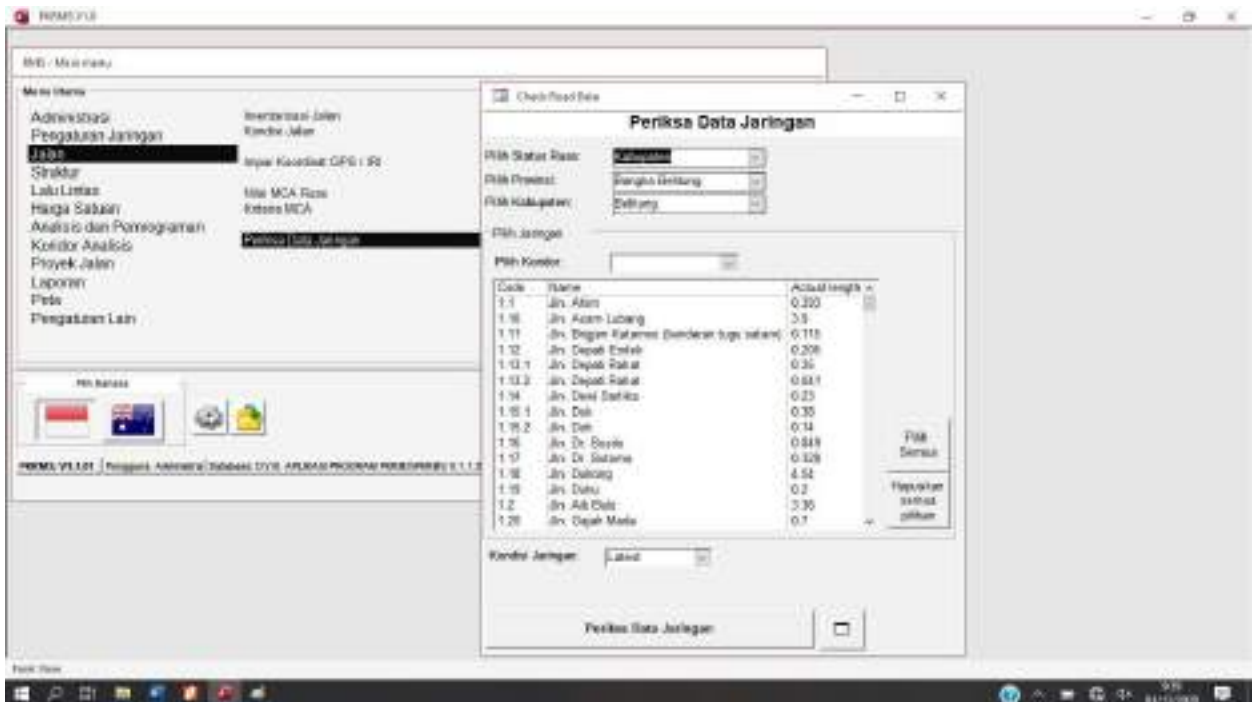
PKRMS V1.0

RMS - Main menu

Menu Utama

Administrasi
Pengaturan Jaringan
Jalan
Struktur
Lalu Lintas
Harga Satuan
Analisis dan Pemrograman
Koridor Analisis
Proyek Jalan
Laporan
Peta
Pengaturan Lain

Inventarisasi Jalan
Kondisi Jalan

Impor Koordinat GPS / IRI

Nilai MCA Ruas
Kriteria MCA

Periksa Data Jaringan

Pilih Bahasa

PKRMS V1.1.01 | Pengguna: Administrator | Database: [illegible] APLIKASI PROGRAM PERENCANAAN V.1.1.0

Check Road Data

Periksa Data Jaringan

Pilih Status Ruas: Kabupaten
Pilih Provinsi: Bangka Belitung
Pilih Kabupaten: Belitung

Pilih Jaringan

Pilih Koridor:

| Code | Name | Actual length |
|---|---|---|
| 1.1 | Jln. Atam | 0.350 |
| 1.10 | Jln. Asam Lubang | 3.5 |
| 1.11 | Jln. Bogam Kelamai (bendaran tugu satam) | 0.115 |
| 1.12 | Jln. Depati Endek | 0.208 |
| 1.13.1 | Jln. Depati Rahat | 0.36 |
| 1.13.2 | Jln. Depati Rahat | 0.661 |
| 1.14 | Jln. Dewi Sartika | 0.23 |
| 1.15.1 | Jln. Deh | 0.35 |
| 1.15.2 | Jln. Deh | 0.14 |
| 1.16 | Jln. Dr. Basrie | 0.849 |
| 1.17 | Jln. Dr. Sutomo | 0.328 |
| 1.18 | Jln. Dalorong | 4.58 |
| 1.19 | Jln. Duku | 0.2 |
| 1.2 | Jln. Air Batu | 3.36 |
| 1.20 | Jln. Gajah Mada | 0.7 |

Pilih Semua

Hapuskan semua pilihan

Kondisi Jaringan: Latest

Periksa Data Jaringan

Form View